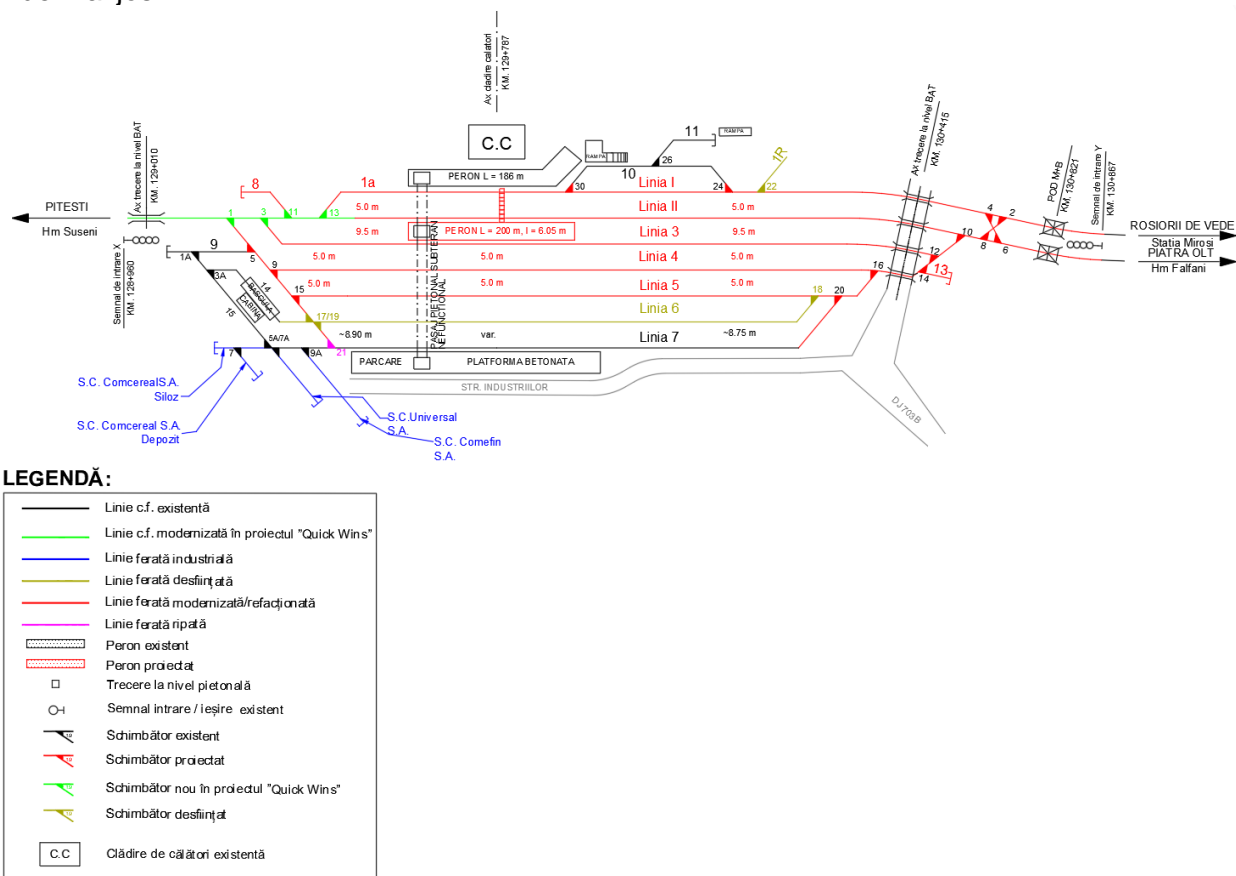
Ax cladire calatori
KM. 129+767

C.C

11
RAMPA

RAMPA

26

10

PERON L = 186 m

1a

8

Ax trecere la nivel BAT
KM. 129+010

PITESTI
Hm Suseni

1
3
11
13

5.0 m
9.5 m

PERON L = 200 m, l = 6.05 m

Linia I
Linia II
Linia 3
Linia 4
Linia 5
Linia 6
Linia 7

30
24
22
1R

5.0 m
9.5 m
5.0 m
5.0 m

9
1A
5
9
3A
14
15
15
17/19
18
20
16

~8.90 m
var.
~8.75 m

5A/7A
9A
7
21

PASAJ PIETONAL SUBTERAN NEFUNCTIONAL

PARCARE
PLATFORMA BETONATA

STR. INDUSTRIILOR

DJ703B

Semnal de intrare X
KM. 128+960

Ax trecere la nivel BAT
KM. 130+415

12
14
13
10
8
6
4
2

POD M+B
KM. 130+821

Semnal de intrare Y
KM. 130+867

ROSIORII DE VEDE
Statia Mirosi
PIATRA OLT
Hm Falfani

S.C. ComcerealS.A.
Siloz

S.C. Comcereal S.A.
Depozit

S.C.Universal
S.A.

S.C. Comefin
S.A.

LEGENDĂ:

Linie c.f. existentă
Linie c.f. modernizată în proiectul "Quick Wins"
Linie ferată industrială
Linie ferată desființată
Linie ferată modernizată/refacționată
Linie ferată ripată
Peron existent
Peron proiectat
Trecere la nivel pietonală
Semnal intrare / ieșire existent
Schimbător existent
Schimbător proiectat
Schimbător nou în proiectul "Quick Wins"
Schimbător desființat
C.C
Clădire de călători existentă